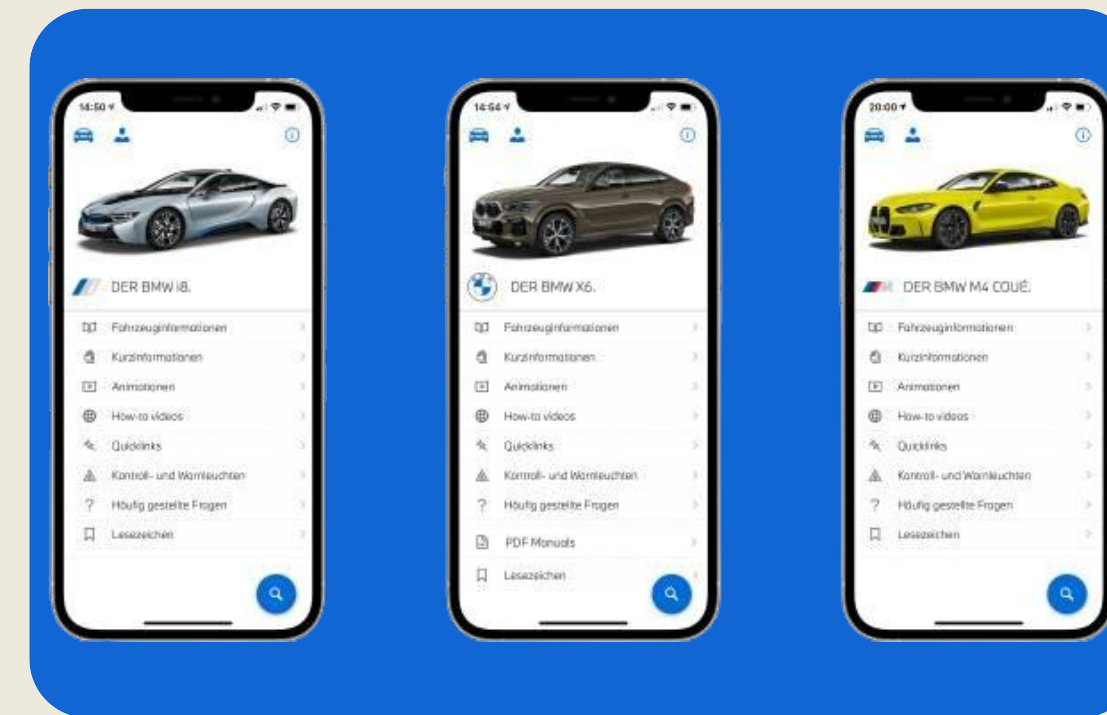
14:50

DER BMW i8.

Fahrzeuginformationen
Kurzinformationen
Animationen
How-to videos
Quicklinks
Kontroll- und Warnleuchten
Häufig gestellte Fragen
Lesezeichen

14:54

DER BMW X6.

Fahrzeuginformationen
Kurzinformationen
Animationen
How-to videos
Quicklinks
Kontroll- und Warnleuchten
Häufig gestellte Fragen
PDF Manuals
Lesezeichen

20:00

DER BMW M4 COUPÉ.

Fahrzeuginformationen
Kurzinformationen
Animationen
How-to videos
Quicklinks
Kontroll- und Warnleuchten
Häufig gestellte Fragen
Lesezeichen